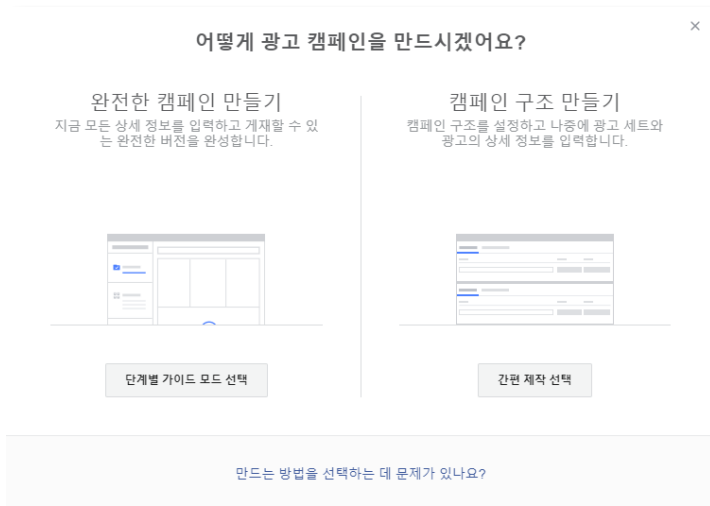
×

어떻게 광고 캠페인을 만드시겠어요?

완전한 캠페인 만들기

지금 모든 상세 정보를 입력하고 게재할 수 있는 완전한 버전을 완성합니다.

단계별 가이드 모드 선택

캠페인 구조 만들기

캠페인 구조를 설정하고 나중에 광고 세트와 광고의 상세 정보를 입력합니다.

간편 제작 선택

만드는 방법을 선택하는 데 문제가 있나요?